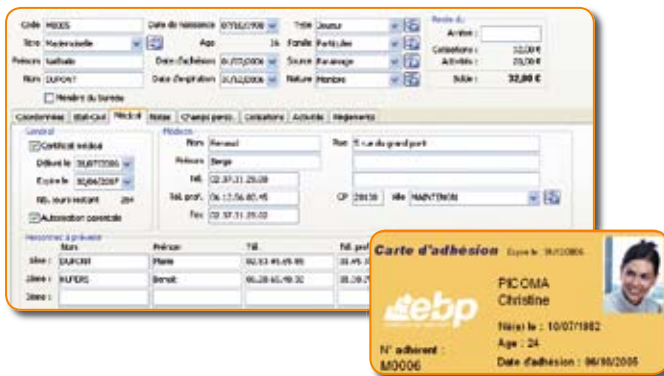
Code M0005 Date de naissance 07/02/1998 Titre Joueur Reste dû
Titre Mademoiselle Age 16 Famille Particulier Arrivé :
Prénom Nathalie Date d'adhésion 1/07/2006 Source Bouche Cotisations : 32,00 €
Nom DUPONT Date d'expiration 31/12/2006 Nature Membre Activités : 20,00 €
Membre du bureau Solde : 32,00 €

Coordonnées | Etat-Civil | Médical | Notes | Champs perso. | Cotisations | Activités | Règlements

Général
Certificat médical
Délivré le 31/07/2006
Expire le 30/06/2007
Nb. jours restant 284
Autorisation parentale

Médecin
Nom Renaud
Prénom Serge
Tél. 02.37.31.29.08
Tél. prof. 06.12.56.85.45
Fax 02.37.31.29.02
Rue 5 rue du grand port
CP 28130 Ville MAINTENON

Personnes à prévenir
| | Nom | Prénom | Tél. | Tél. prof |
|---|---|---|---|---|
| 1ère : | DUPONT | Marie | 02.53.45.65.98 | 02.45 |
| 2ème : | KUPERS | Benoit | 06.28.65.98.32 | 02.28 |
| 3ème : | | | | |

Carte d'adhésion Expire le 31/12/2006
ebp
PICOMA
Christine
Né(e) le : 10/07/1982
Age : 24
Date d'adhésion : 06/06/2005
N° adhérent :
M0006